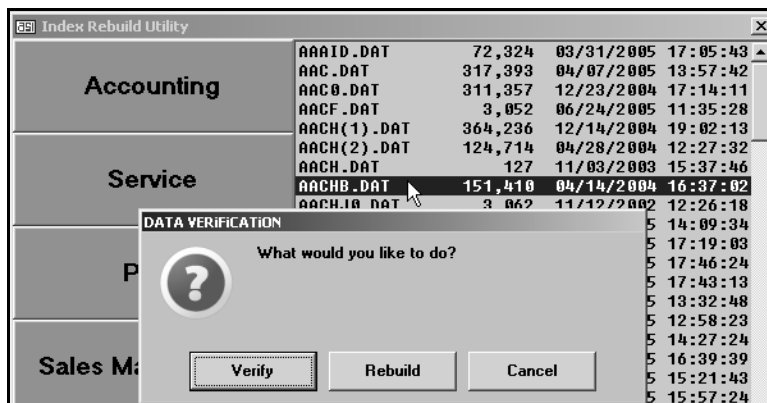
Index Rebuild Utility

Accounting

Service

P

Sales M

| | | | |
|---|---|---|---|
| AAAID.DAT | 72,324 | 03/31/2005 | 17:05:43 |
| AAC.DAT | 317,393 | 04/07/2005 | 13:57:42 |
| AAC0.DAT | 311,357 | 12/23/2004 | 17:14:11 |
| AACF.DAT | 3,052 | 06/24/2005 | 11:35:28 |
| AACH(1).DAT | 364,236 | 12/14/2004 | 19:02:13 |
| AACH(2).DAT | 124,714 | 04/28/2004 | 12:27:32 |
| AACH.DAT | 127 | 11/03/2003 | 15:37:46 |
| AACHB.DAT | 151,410 | 04/14/2004 | 16:37:02 |
| AACHJ0.DAT | 3,062 | 11/12/2002 | 12:26:18 |
| | | 5 | 14:09:34 |
| | | 5 | 17:19:03 |
| | | 5 | 17:46:24 |
| | | 5 | 17:43:13 |
| | | 5 | 13:32:48 |
| | | 5 | 12:58:23 |
| | | 5 | 14:27:24 |
| | | 5 | 16:39:39 |
| | | 5 | 15:21:43 |
| | | 5 | 15:57:24 |

DATA VERIFICATION

What would you like to do?

Verify

Rebuild

Cancel